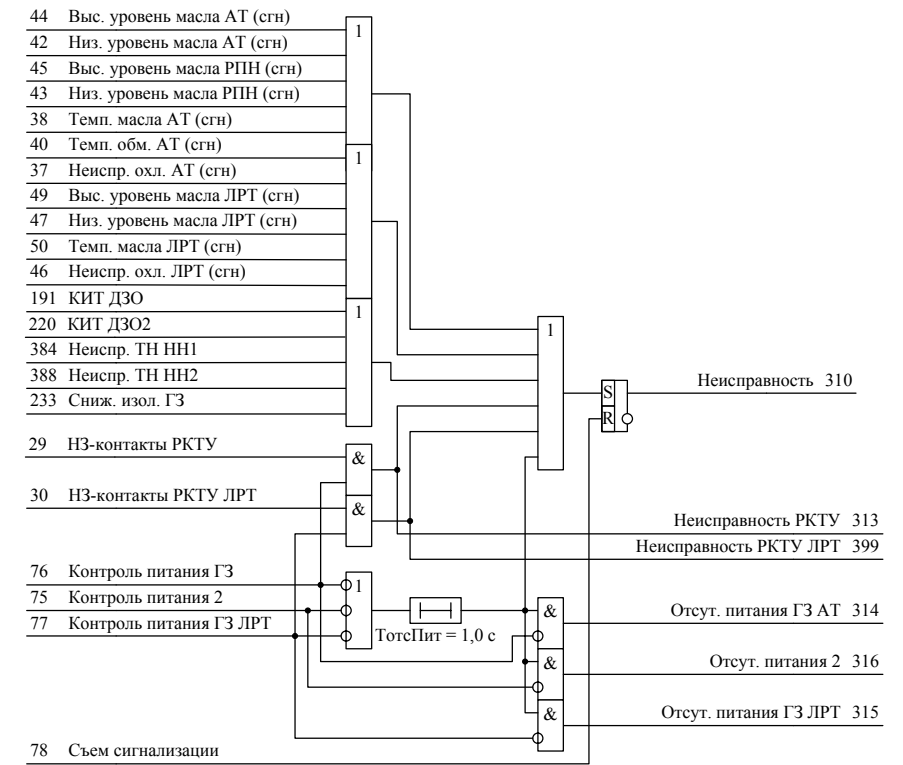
44 Выс. уровень масла АТ (сгн)
42 Низ. уровень масла АТ (сгн)
45 Выс. уровень масла РПН (сгн)
43 Низ. уровень масла РПН (сгн)
38 Темп. масла АТ (сгн)
40 Темп. обм. АТ (сгн)
37 Неиспр. охл. АТ (сгн)
49 Выс. уровень масла ЛРТ (сгн)
47 Низ. уровень масла ЛРТ (сгн)
50 Темп. масла ЛРТ (сгн)
46 Неиспр. охл. ЛРТ (сгн)
191 КИТ ДЗО
220 КИТ ДЗО2
384 Неиспр. ТН НН1
388 Неиспр. ТН НН2
233 Сниж. изол. ГЗ

1
1
1
1

S
R

Неисправность 310

29 НЗ-контакты РКТУ
&
30 НЗ-контакты РКТУ ЛРТ
&

Неисправность РКТУ 313
Неисправность РКТУ ЛРТ 399

76 Контроль питания ГЗ
75 Контроль питания 2
77 Контроль питания ГЗ ЛРТ
1
ТотсПит = 1,0 с

&
Отсут. питания ГЗ АТ 314
&
Отсут. питания 2 316
&
Отсут. питания ГЗ ЛРТ 315

78 Съем сигнализации